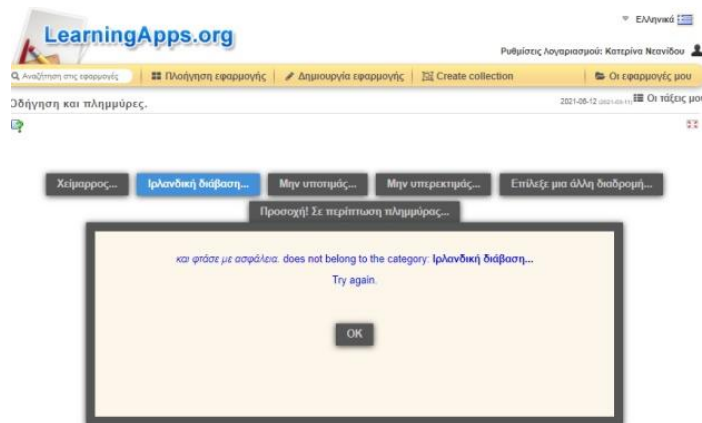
LearningApps.org

Ελληνικά

Ρυθμίσεις λογαριασμού: Κατερίνα Νεανίδου

Αναζήτηση στις εφαρμογές | Πλοήγηση εφαρμογής | Δημιουργία εφαρμογής | Create collection | Οι εφαρμογές μου

Οδήγηση και πλημμύρες.

2021-05-12 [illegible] Οι τάξεις μου

Χείμαρρος... | Ιρλανδική διάβαση... | Μην υποτιμάς... | Μην υπερεκτιμάς... | Επίλεξε μια άλλη διαδρομή...

Προσοχή! Σε περίπτωση πλημμύρας...

και φτάσε με ασφάλεια. does not belong to the category: Ιρλανδική διάβαση...

Try again.

OK